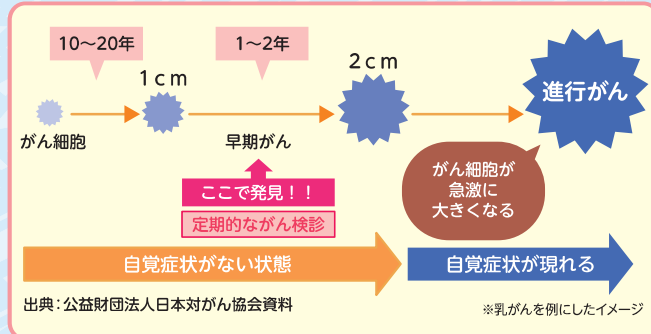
10～20年

1～2年

1ｃｍ

2ｃｍ

がん細胞

早期がん

進行がん

ここで発見！！

定期的ながん検診

がん細胞が急激に大きくなる

自覚症状がない状態

自覚症状が現れる

出典：公益財団法人日本対がん協会資料

※乳がんを例にしたイメージ